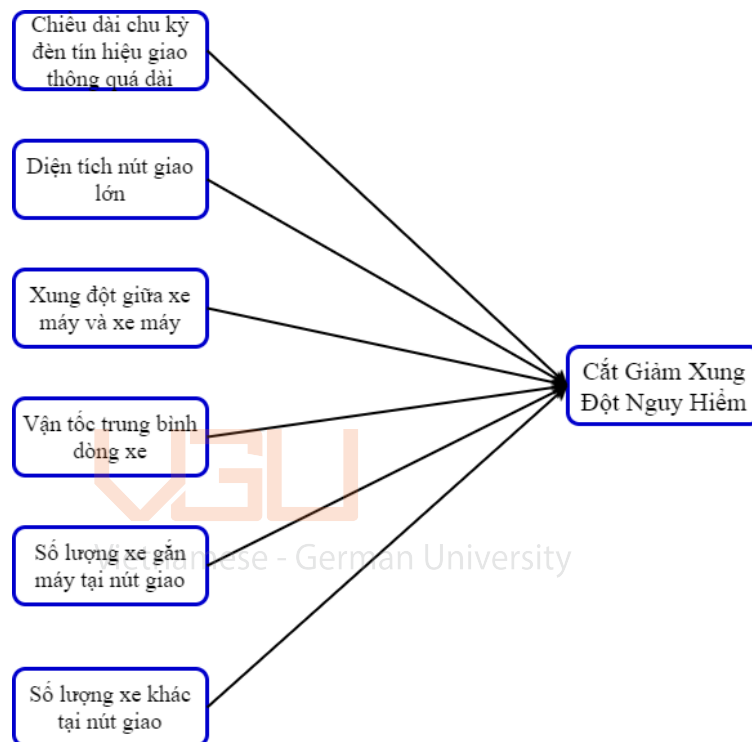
Chiều dài chu kỳ đèn tín hiệu giao thông quá dài

Diện tích nút giao lớn

Xung đột giữa xe máy và xe máy

Vận tốc trung bình dòng xe

Số lượng xe gắn máy tại nút giao

Số lượng xe khác tại nút giao

Cắt Giảm Xung Đột Nguy Hiểm

VGU
Vietnamese - German University